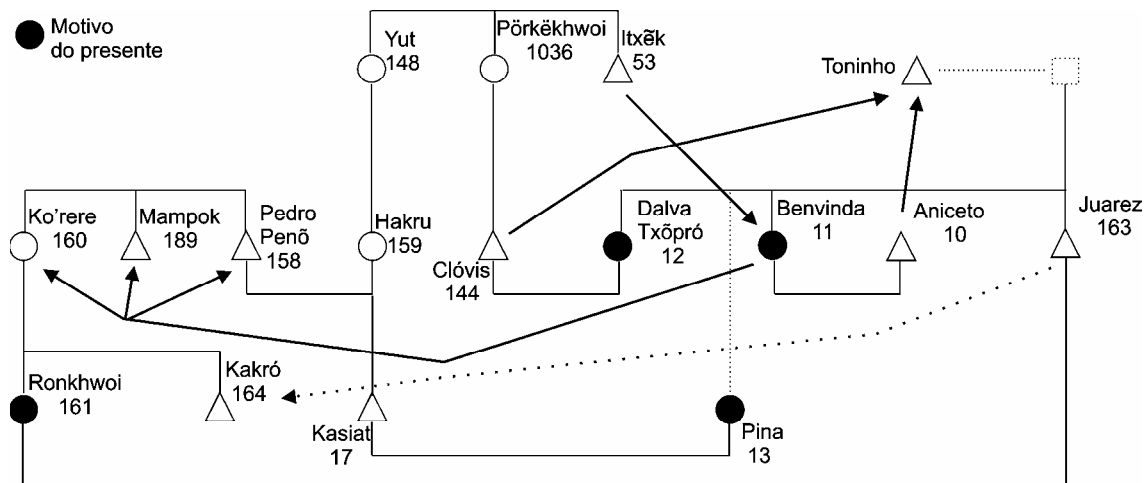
Motivo do presente

Yut 148

Pörkëkhwoi 1036

Itxẽk 53

Toninho

Ko'rere 160

Mampok 189

Pedro Penõ 158

Hakru 159

Clóvis 144

Dalva Txõpró 12

Benvinda 11

Aniceto 10

Juarez 163

Ronkhwoi 161

Kakró 164

Kasiat 17

Pina 13